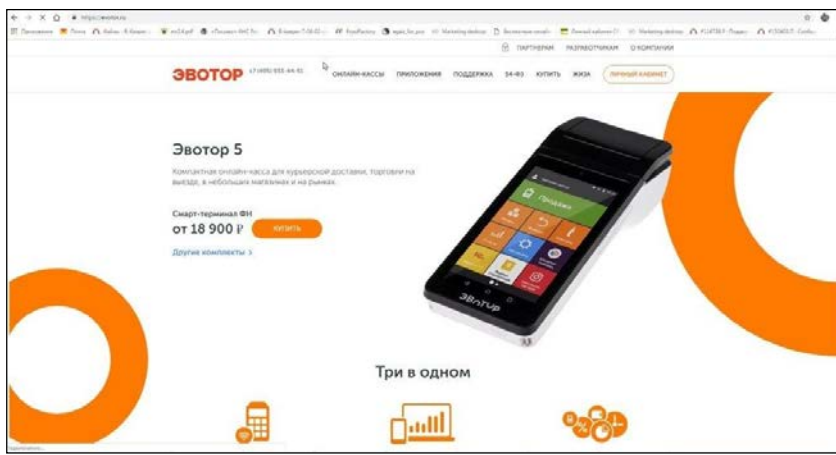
https://evotor.ru

ПАРТНЕРАМ РАЗРАБОТЧИКАМ О КОМПАНИИ

ЭВОТОР +7 (495) 933-44-91 ОНЛАЙН-КАССЫ ПРИЛОЖЕНИЯ ПОДДЕРЖКА 54-ФЗ КУПИТЬ ЖИЗА ЛИЧНЫЙ КАБИНЕТ

Эвотор 5

Компактная онлайн-касса для курьерской доставки, торговли на выезде, в небольших магазинах и на рынках.

Смарт-терминал ФН

от 18 900 ₽ КУПИТЬ

Другие комплекты >

Продажа

ЭВОТОР

Три в одном